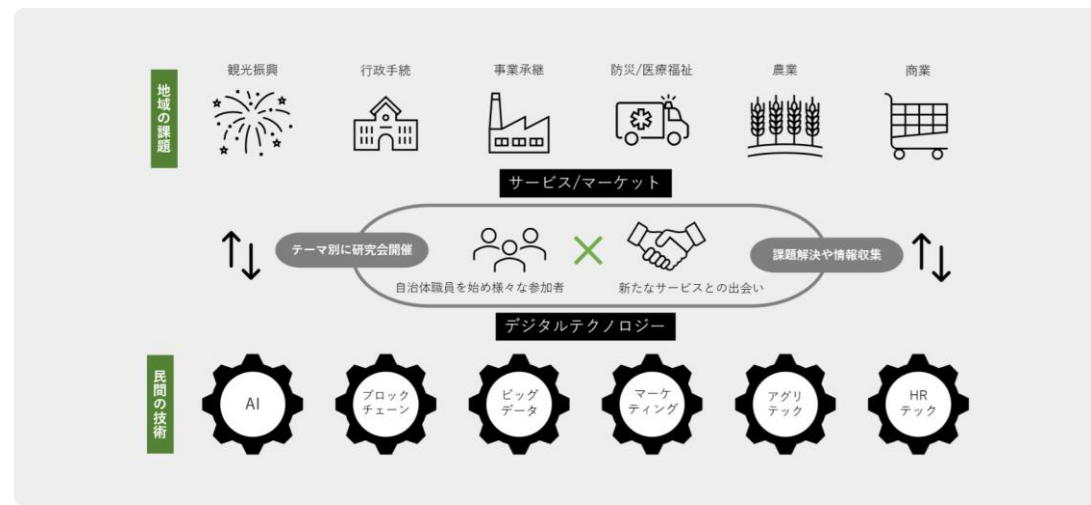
地域の課題

観光振興　行政手続　事業承継　防災/医療福祉　農業　商業

サービス/マーケット

テーマ別に研究会開催

自治体職員を始め様々な参加者

新たなサービスとの出会い

課題解決や情報収集

デジタルテクノロジー

民間の技術

AI　ブロックチェーン　ビッグデータ　マーケティング　アグリテック　HRテック